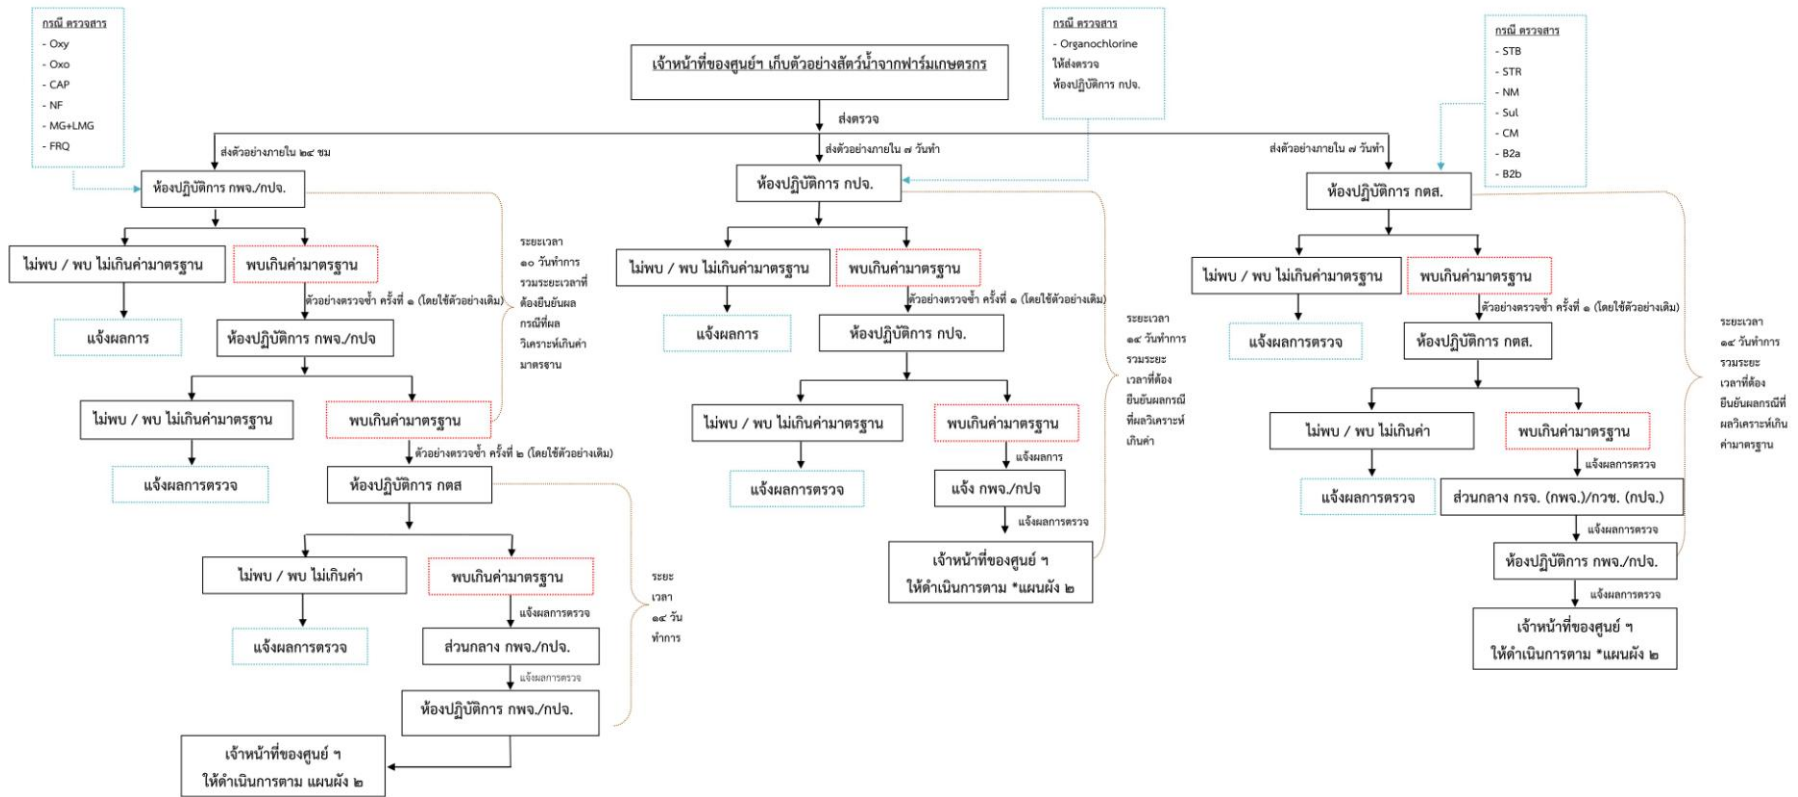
กรณี ตรวจสาร
- Oxy
- Oxo
- CAP
- NF
- MG+LMG
- FRQ

เจ้าหน้าที่ของศูนย์ฯ เก็บตัวอย่างสัตว์น้ำจากฟาร์มเกษตรกร

กรณี ตรวจสาร
- Organochlorine
ให้ส่งตรวจ
ห้องปฏิบัติการ กปจ.

กรณี ตรวจสาร
- STB
- STR
- NM
- Sul
- CM
- B2a
- B2b

ส่งตรวจ

ส่งตัวอย่างภายใน ๒๔ ชม

ส่งตัวอย่างภายใน ๗ วันทำ

ส่งตัวอย่างภายใน ๗ วันทำ

ห้องปฏิบัติการ กพจ./กปจ.

ไม่พบ / พบ ไม่เกินค่ามาตรฐาน

พบเกินค่ามาตรฐาน

แจ้งผลการ

ตัวอย่างตรวจซ้ำ ครั้งที่ ๑ (โดยใช้ตัวอย่างเดิม)

ห้องปฏิบัติการ กพจ./กปจ

ระยะเวลา ๑๐ วันทำการ รวมระยะเวลาที่ต้องยืนยันผลกรณีที่ผลวิเคราะห์เกินค่ามาตรฐาน

ไม่พบ / พบ ไม่เกินค่ามาตรฐาน

พบเกินค่ามาตรฐาน

แจ้งผลการตรวจ

ตัวอย่างตรวจซ้ำ ครั้งที่ ๒ (โดยใช้ตัวอย่างเดิม)

ห้องปฏิบัติการ กตส

ไม่พบ / พบ ไม่เกินค่า

พบเกินค่ามาตรฐาน

แจ้งผลการตรวจ

แจ้งผลการตรวจ

ส่วนกลาง กพจ./กปจ.

ระยะเวลา ๑๔ วันทำการ

แจ้งผลการตรวจ

ห้องปฏิบัติการ กพจ./กปจ.

เจ้าหน้าที่ของศูนย์ ฯ ให้ดำเนินการตาม แผนผัง ๒

ห้องปฏิบัติการ กปจ.

ไม่พบ / พบ ไม่เกินค่ามาตรฐาน

พบเกินค่ามาตรฐาน

แจ้งผลการ

ตัวอย่างตรวจซ้ำ ครั้งที่ ๑ (โดยใช้ตัวอย่างเดิม)

ห้องปฏิบัติการ กปจ.

ระยะเวลา ๑๔ วันทำการ รวมระยะเวลาที่ต้องยืนยันผลกรณีที่ผลวิเคราะห์เกินค่า

ไม่พบ / พบ ไม่เกินค่ามาตรฐาน

พบเกินค่ามาตรฐาน

แจ้งผลการ

แจ้งผลการตรวจ

แจ้ง กพจ./กปจ

แจ้งผลการตรวจ

เจ้าหน้าที่ของศูนย์ ฯ ให้ดำเนินการตาม *แผนผัง ๒

ห้องปฏิบัติการ กตส.

ไม่พบ / พบ ไม่เกินค่ามาตรฐาน

พบเกินค่ามาตรฐาน

แจ้งผลการตรวจ

ตัวอย่างตรวจซ้ำ ครั้งที่ ๑ (โดยใช้ตัวอย่างเดิม)

ห้องปฏิบัติการ กตส.

ระยะเวลา ๑๔ วันทำการ รวมระยะเวลาที่ต้องยืนยันผลกรณีที่ผลวิเคราะห์เกินค่ามาตรฐาน

ไม่พบ / พบ ไม่เกินค่า

พบเกินค่ามาตรฐาน

แจ้งผลการตรวจ

แจ้งผลการตรวจ

ส่วนกลาง กรจ. (กพจ.)/กวช. (กปจ.)

แจ้งผลการตรวจ

ห้องปฏิบัติการ กพจ./กปจ.

แจ้งผลการตรวจ

เจ้าหน้าที่ของศูนย์ ฯ ให้ดำเนินการตาม *แผนผัง ๒